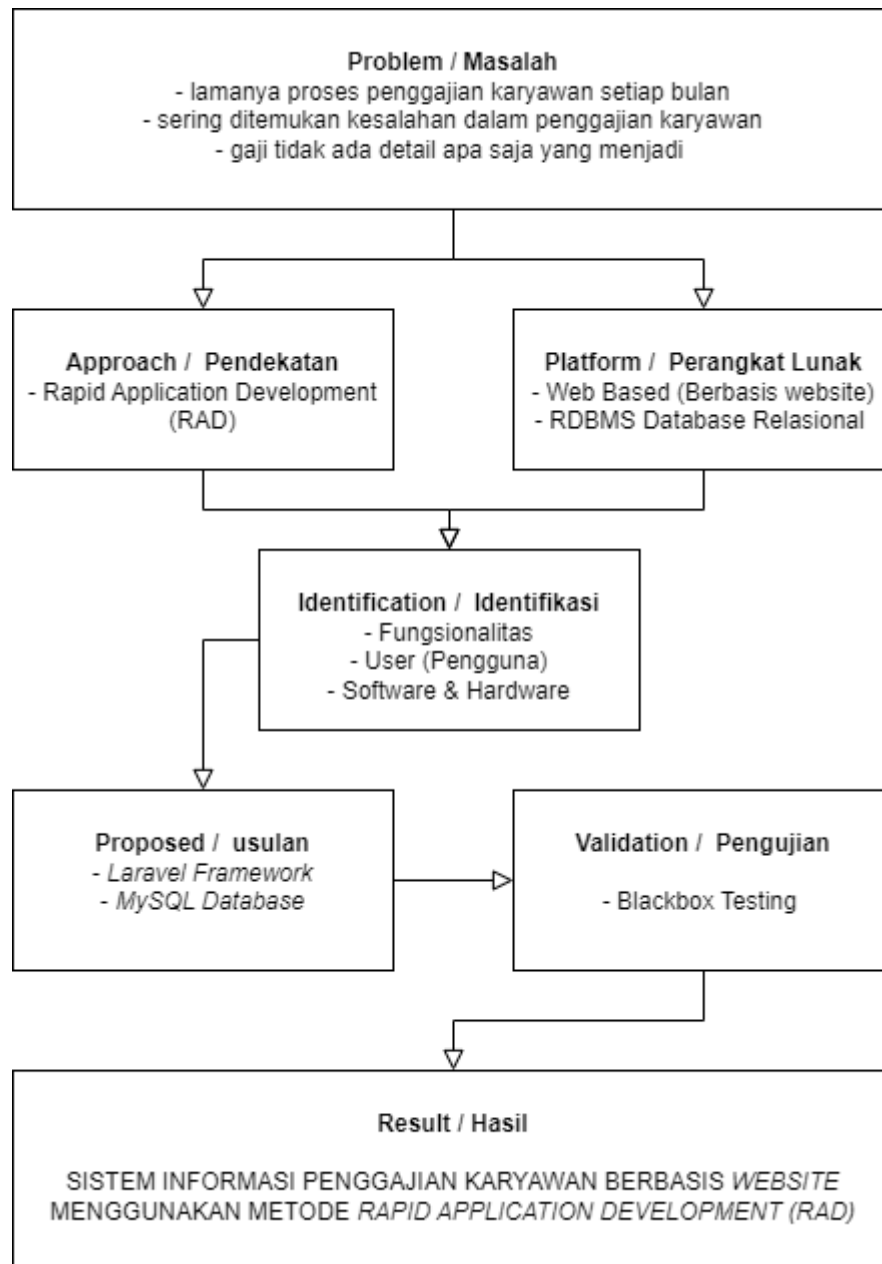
Problem / Masalah
- lamanya proses penggajian karyawan setiap bulan
- sering ditemukan kesalahan dalam penggajian karyawan
- gaji tidak ada detail apa saja yang menjadi

Approach / Pendekatan
- Rapid Application Development (RAD)

Platform / Perangkat Lunak
- Web Based (Berbasis website)
- RDBMS Database Relasional

Identification / Identifikasi
- Fungsionalitas
- User (Pengguna)
- Software & Hardware

Proposed / usulan
- Laravel Framework
- MySQL Database

Validation / Pengujian
- Blackbox Testing

Result / Hasil

SISTEM INFORMASI PENGGAJIAN KARYAWAN BERBASIS WEBSITE MENGGUNAKAN METODE RAPID APPLICATION DEVELOPMENT (RAD)